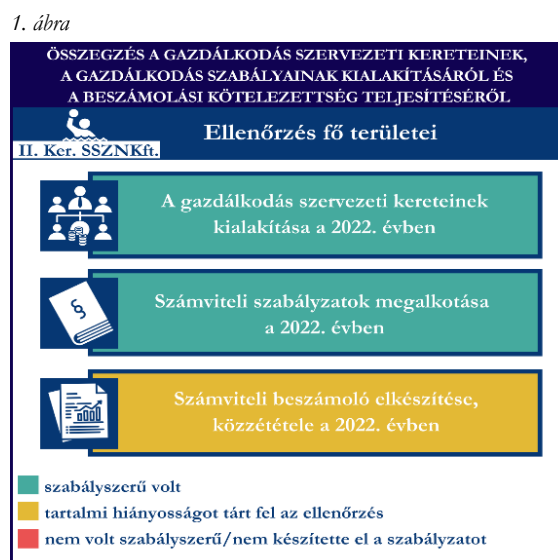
1. ábra

ÖSSZEGZÉS A GAZDÁLKODÁS SZERVEZETI KERETEINEK, A GAZDÁLKODÁS SZABÁLYAINAK KIALAKÍTÁSÁRÓL ÉS A BESZÁMOLÁSI KÖTELEZETTSÉG TELJESÍTÉSÉRŐL

II. Ker. SSZNKft.

Ellenőrzés fő területei

A gazdálkodás szervezeti kereteinek kialakítása a 2022. évben

§

Számviteli szabályzatok megalkotása a 2022. évben

Számviteli beszámoló elkészítése, közzététele a 2022. évben

szabályszerű volt

tartalmi hiányosságot tárt fel az ellenőrzés

nem volt szabályszerű/nem készítette el a szabályzatot